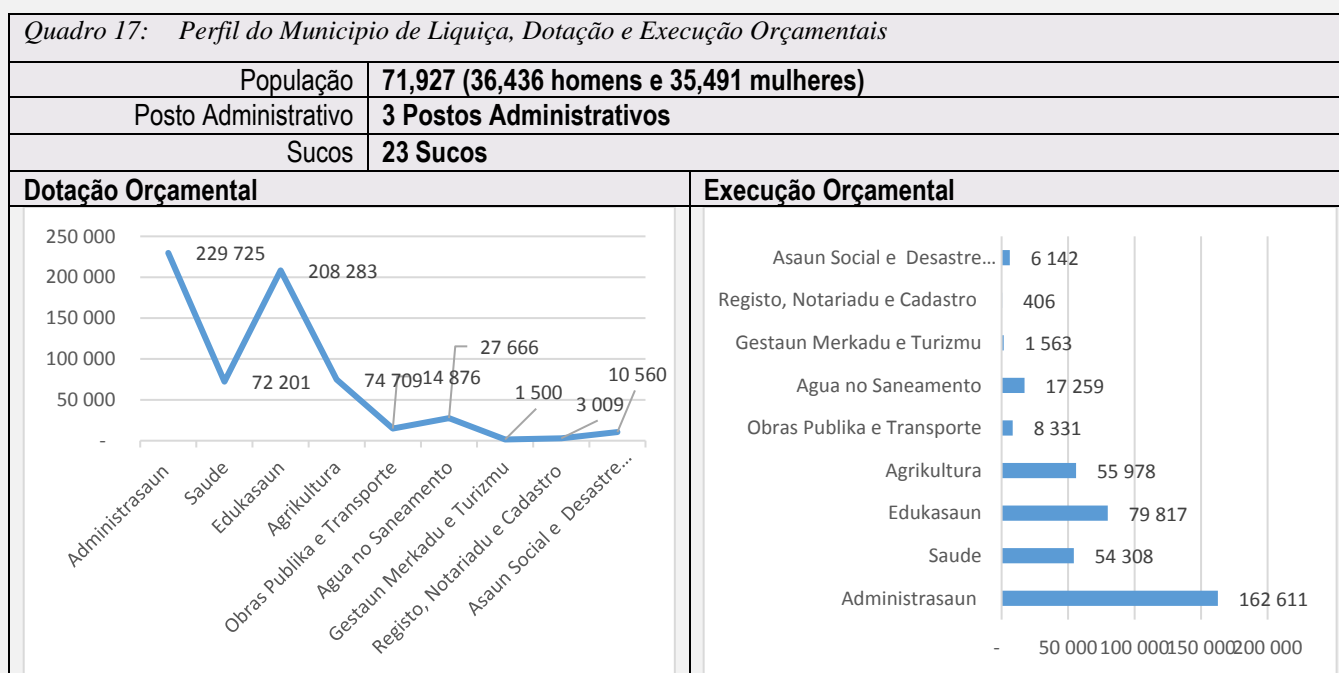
Quadro 17: Perfil do Municipio de Liquiça, Dotação e Execução Orçamentais

| | |
|---|---|
| População | 71,927 (36,436 homens e 35,491 mulheres) |
| Posto Administrativo | 3 Postos Administrativos |
| Sucos | 23 Sucos |

Dotação Orçamental

250 000
200 000
150 000
100 000
50 000
-

229 725
208 283
72 201
74 709
14 876
27 666
1 500
3 009
10 560

Administrasaun
Saude
Edukasaun
Agrikultura
Obras Publika e Transporte
Agua no Saneamento
Gestaun Merkadu e Turizmu
Registo, Notariadu e Cadastro
Asaun Social e Desastre...

Execução Orçamental

Asaun Social e Desastre... 6 142
Registo, Notariadu e Cadastro 406
Gestaun Merkadu e Turizmu 1 563
Agua no Saneamento 17 259
Obras Publika e Transporte 8 331
Agrikultura 55 978
Edukasaun 79 817
Saude 54 308
Administrasaun 162 611

- 50 000 100 000 150 000 200 000